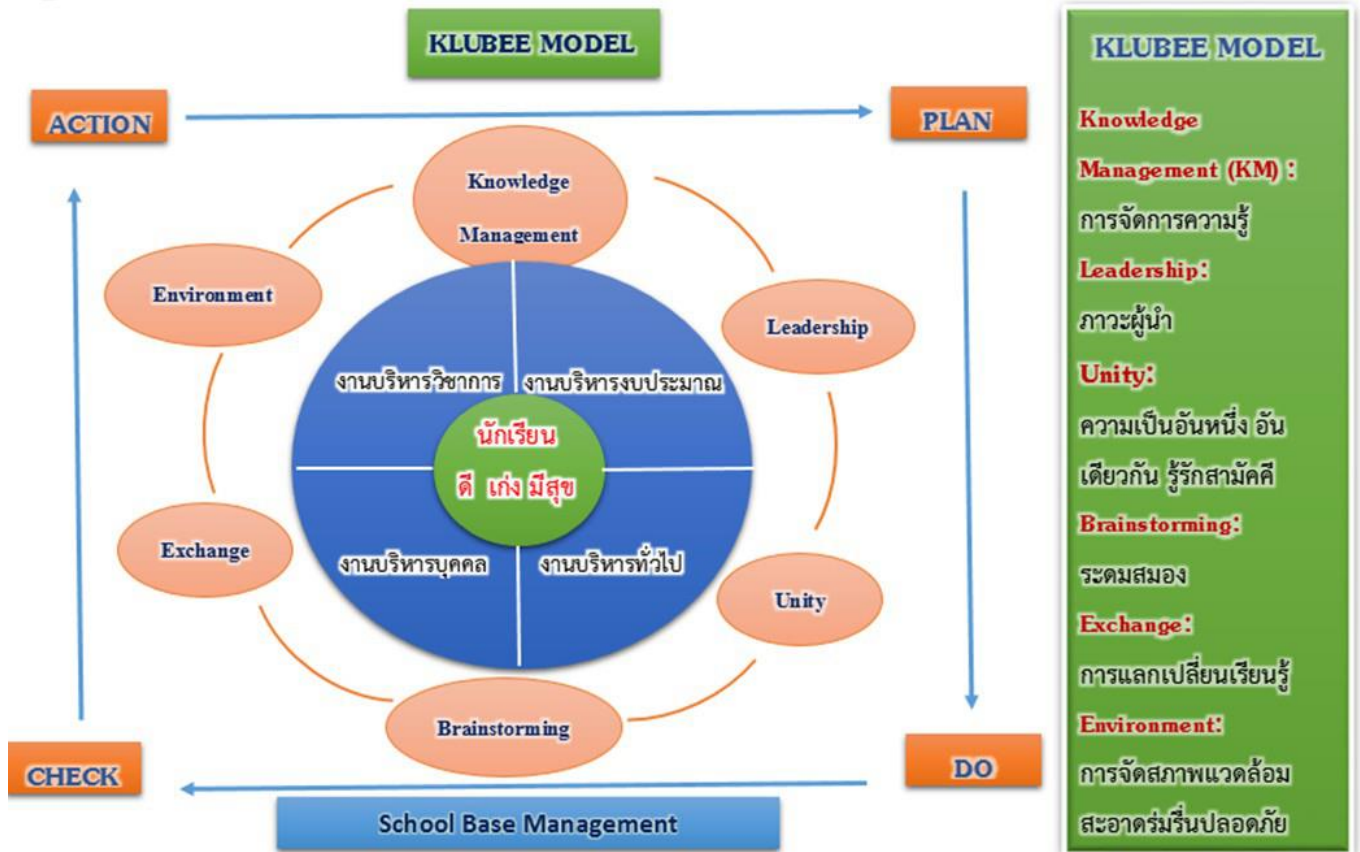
KLUBEE MODEL

ACTION

PLAN

Knowledge Management

Environment

Leadership

งานบริหารวิชาการ

งานบริหารงบประมาณ

นักเรียน ดี เก่ง มีสุข

Exchange

งานบริหารบุคคล

งานบริหารทั่วไป

Unity

Brainstorming

CHECK

DO

School Base Management

KLUBEE MODEL

Knowledge Management (KM) : การจัดการความรู้

Leadership: ภาวะผู้นำ

Unity: ความเป็นอันหนึ่ง อันเดียวกัน รู้รักสามัคคี

Brainstorming: ระดมสมอง

Exchange: การแลกเปลี่ยนเรียนรู้

Environment: การจัดสภาพแวดล้อม สะอาดร่มรื่นปลอดภัย